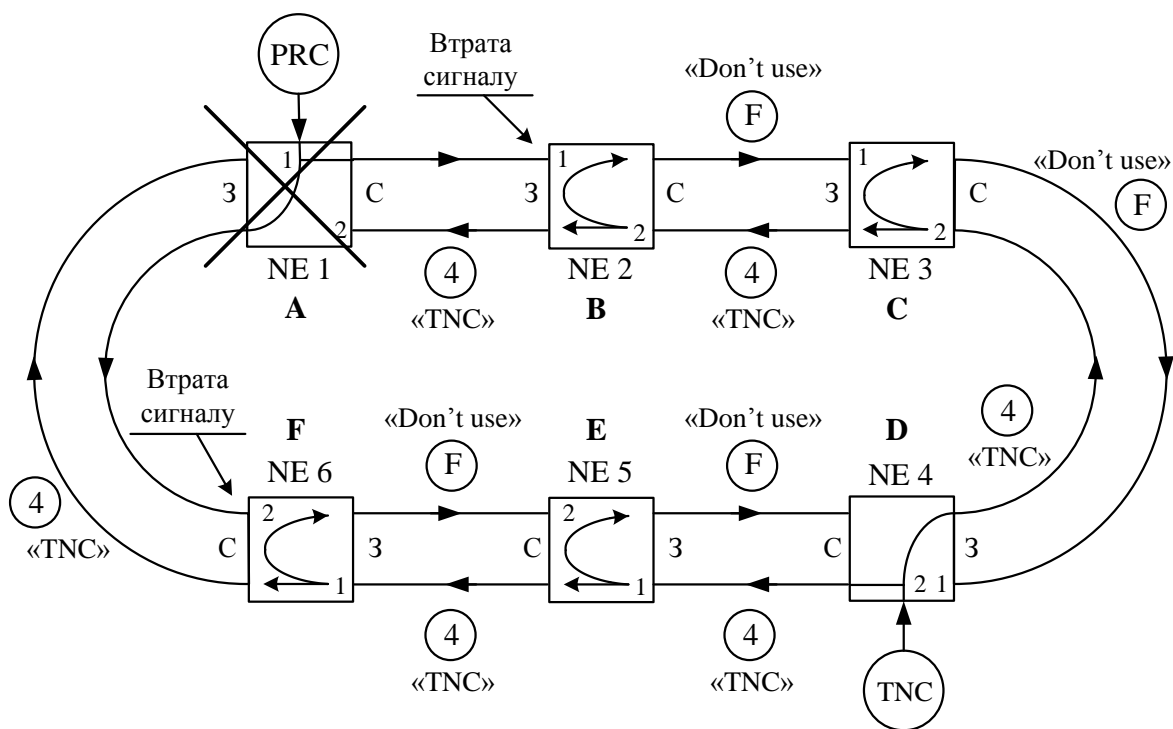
PRC

Втрата сигналу

«Don't use»

F

«Don't use»

F

1
3
C
2
NE 1
A

1
3
C
2
NE 2
B

1
3
C
2
NE 3
C

4
«TNC»

4
«TNC»

Втрата сигналу

F
NE 6
2
C
3
1

«Don't use»
F

E
NE 5
2
C
3
1

«Don't use»
F

D
NE 4
C
3
2 1

4
«TNC»

4
«TNC»

4
«TNC»

4
«TNC»

TNC